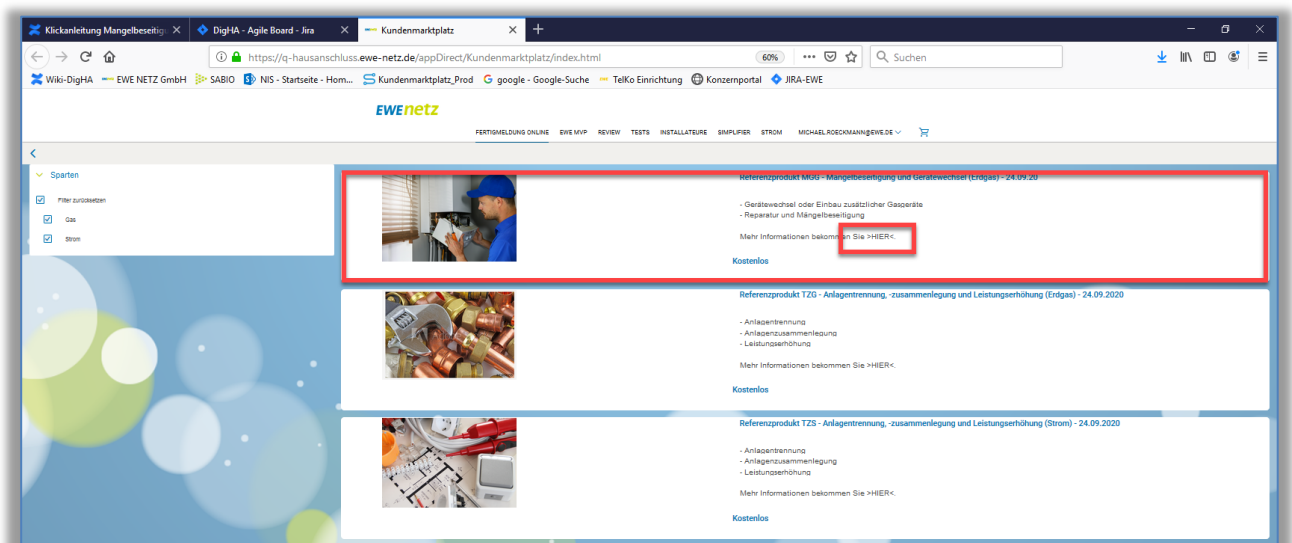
Klickanleitung Mangelbeseitig ×
DigHA - Agile Board - Jira ×
Kundenmarktplatz ×
+

https://q-hausanschluss.ewe-netz.de/appDirect/Kundenmarktplatz/index.html
60%
Suchen

Wiki-DigHA
EWE NETZ GmbH
SABIO
NIS - Startseite - Hom...
Kundenmarktplatz_Prod
google - Google-Suche
TelKo Einrichtung
Konzernportal
JIRA-EWE

EWE netz

FERTIGMELDUNG ONLINE   EWE MVP   REVIEW   TESTS   INSTALLATEURE   SIMPLIFIER   STROM   MICHAEL.ROECKMANN@EWE.DE

Sparten

Filter zurücksetzen
Gas
Strom

Referenzprodukt MGG - Mangelbeseitigung und Gerätewechsel (Erdgas) - 24.09.20

- Gerätewechsel oder Einbau zusätzlicher Gasgeräte
- Reparatur und Mängelbeseitigung

Mehr Informationen bekommen Sie >HIER<.

Kostenlos

Referenzprodukt TZG - Anlagentrennung, -zusammenlegung und Leistungserhöhung (Erdgas) - 24.09.2020

- Anlagentrennung
- Anlagenzusammenlegung
- Leistungserhöhung

Mehr Informationen bekommen Sie >HIER<.

Kostenlos

Referenzprodukt TZS - Anlagentrennung, -zusammenlegung und Leistungserhöhung (Strom) - 24.09.2020

- Anlagentrennung
- Anlagenzusammenlegung
- Leistungserhöhung

Mehr Informationen bekommen Sie >HIER<.

Kostenlos